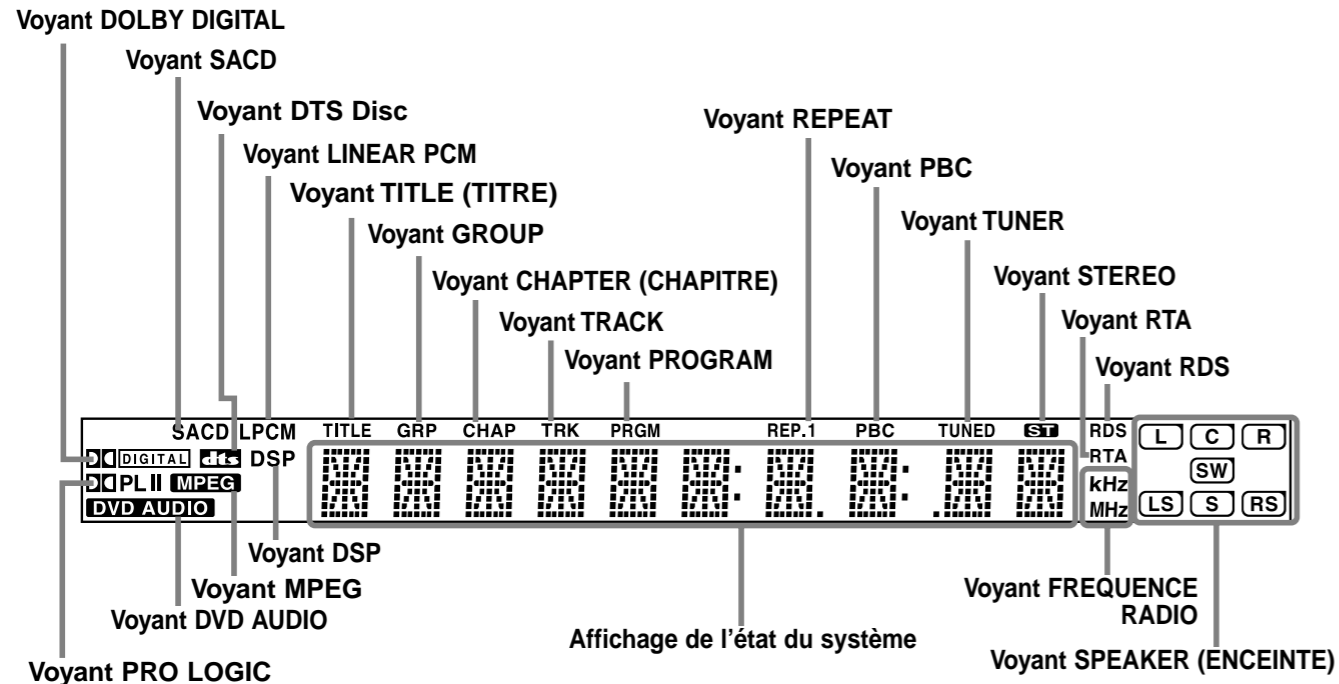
Voyant DOLBY DIGITAL
Voyant SACD
Voyant DTS Disc
Voyant LINEAR PCM
Voyant TITLE (TITRE)
Voyant GROUP
Voyant CHAPTER (CHAPITRE)
Voyant TRACK
Voyant PROGRAM
Voyant REPEAT
Voyant PBC
Voyant TUNER
Voyant STEREO
Voyant RTA
Voyant RDS

SACD LPCM TITLE GRP CHAP TRK PRGM REP.1 PBC TUNED ST RDS
DIGITAL dts DSP RTA
PL II MPEG kHz
DVD AUDIO MHz
L C R
SW
LS S RS

Voyant DSP
Voyant MPEG
Voyant DVD AUDIO
Voyant PRO LOGIC
Affichage de l'état du système
Voyant FREQUENCE RADIO
Voyant SPEAKER (ENCEINTE)